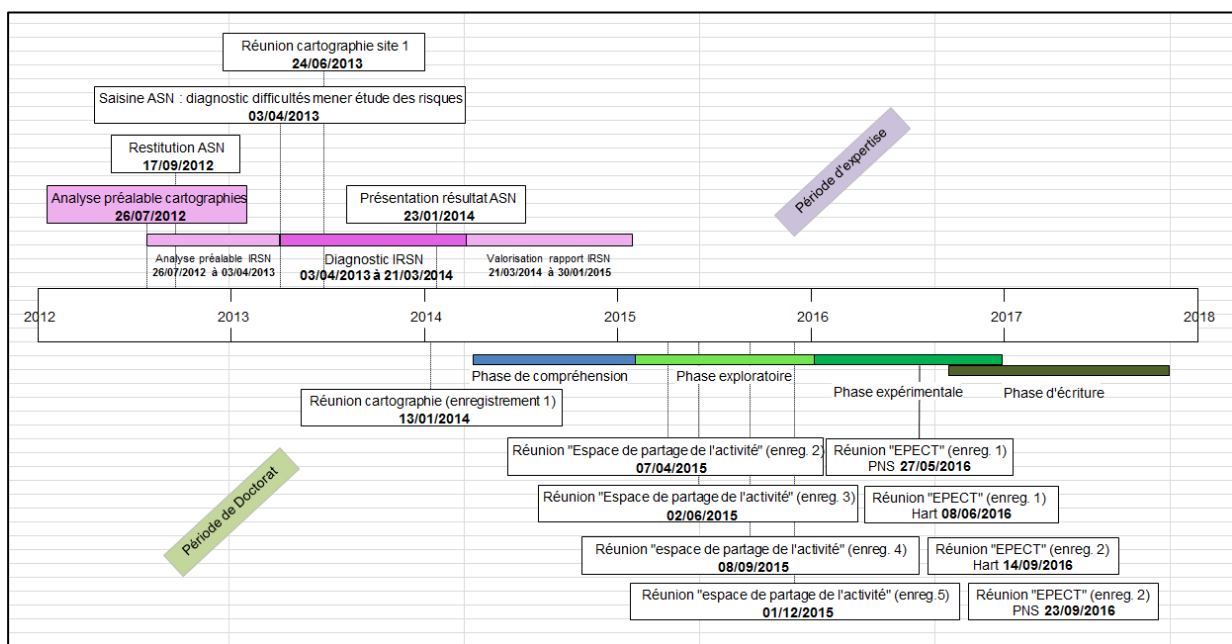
Réunion cartographie site 1
24/06/2013

Saisine ASN : diagnostic difficultés mener étude des risques
03/04/2013

Restitution ASN
17/09/2012

Analyse préalable cartographies
26/07/2012

Présentation résultat ASN
23/01/2014

Période d'expertise

Analyse préalable IRSN
26/07/2012 à 03/04/2013

Diagnostic IRSN
03/04/2013 à 21/03/2014

Valorisation rapport IRSN
21/03/2014 à 30/01/2015

2012 2013 2014 2015 2016 2017 2018

Phase de compréhension

Phase exploratoire

Phase expérimentale

Phase d'écriture

Réunion cartographie (enregistrement 1)
13/01/2014

Réunion "Espace de partage de l'activité" (enreg. 2)
07/04/2015

Réunion "EPECT" (enreg. 1)
PNS 27/05/2016

Réunion "Espace de partage de l'activité" (enreg. 3)
02/06/2015

Réunion "EPECT" (enreg. 1)
Hart 08/06/2016

Période de Doctorat

Réunion "espace de partage de l'activité" (enreg. 4)
08/09/2015

Réunion "EPECT" (enreg. 2)
Hart 14/09/2016

Réunion "espace de partage de l'activité" (enreg.5)
01/12/2015

Réunion "EPECT" (enreg. 2)
PNS 23/09/2016